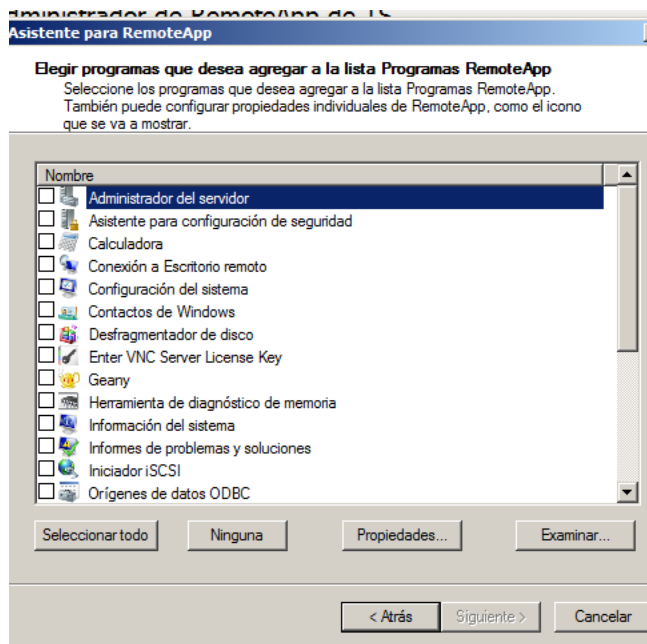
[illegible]
Asistente para RemoteApp

Elegir programas que desea agregar a la lista Programas RemoteApp
Seleccione los programas que desea agregar a la lista Programas RemoteApp. También puede configurar propiedades individuales de RemoteApp, como el icono que se va a mostrar.

Nombre
Administrador del servidor
Asistente para configuración de seguridad
Calculadora
Conexión a Escritorio remoto
Configuración del sistema
Contactos de Windows
Desfragmentador de disco
Enter VNC Server License Key
Geany
Herramienta de diagnóstico de memoria
Información del sistema
Informes de problemas y soluciones
Iniciador iSCSI
Orígenes de datos ODBC

Seleccionar todo
Ninguna
Propiedades...
Examinar...

< Atrás
Siguiente >
Cancelar